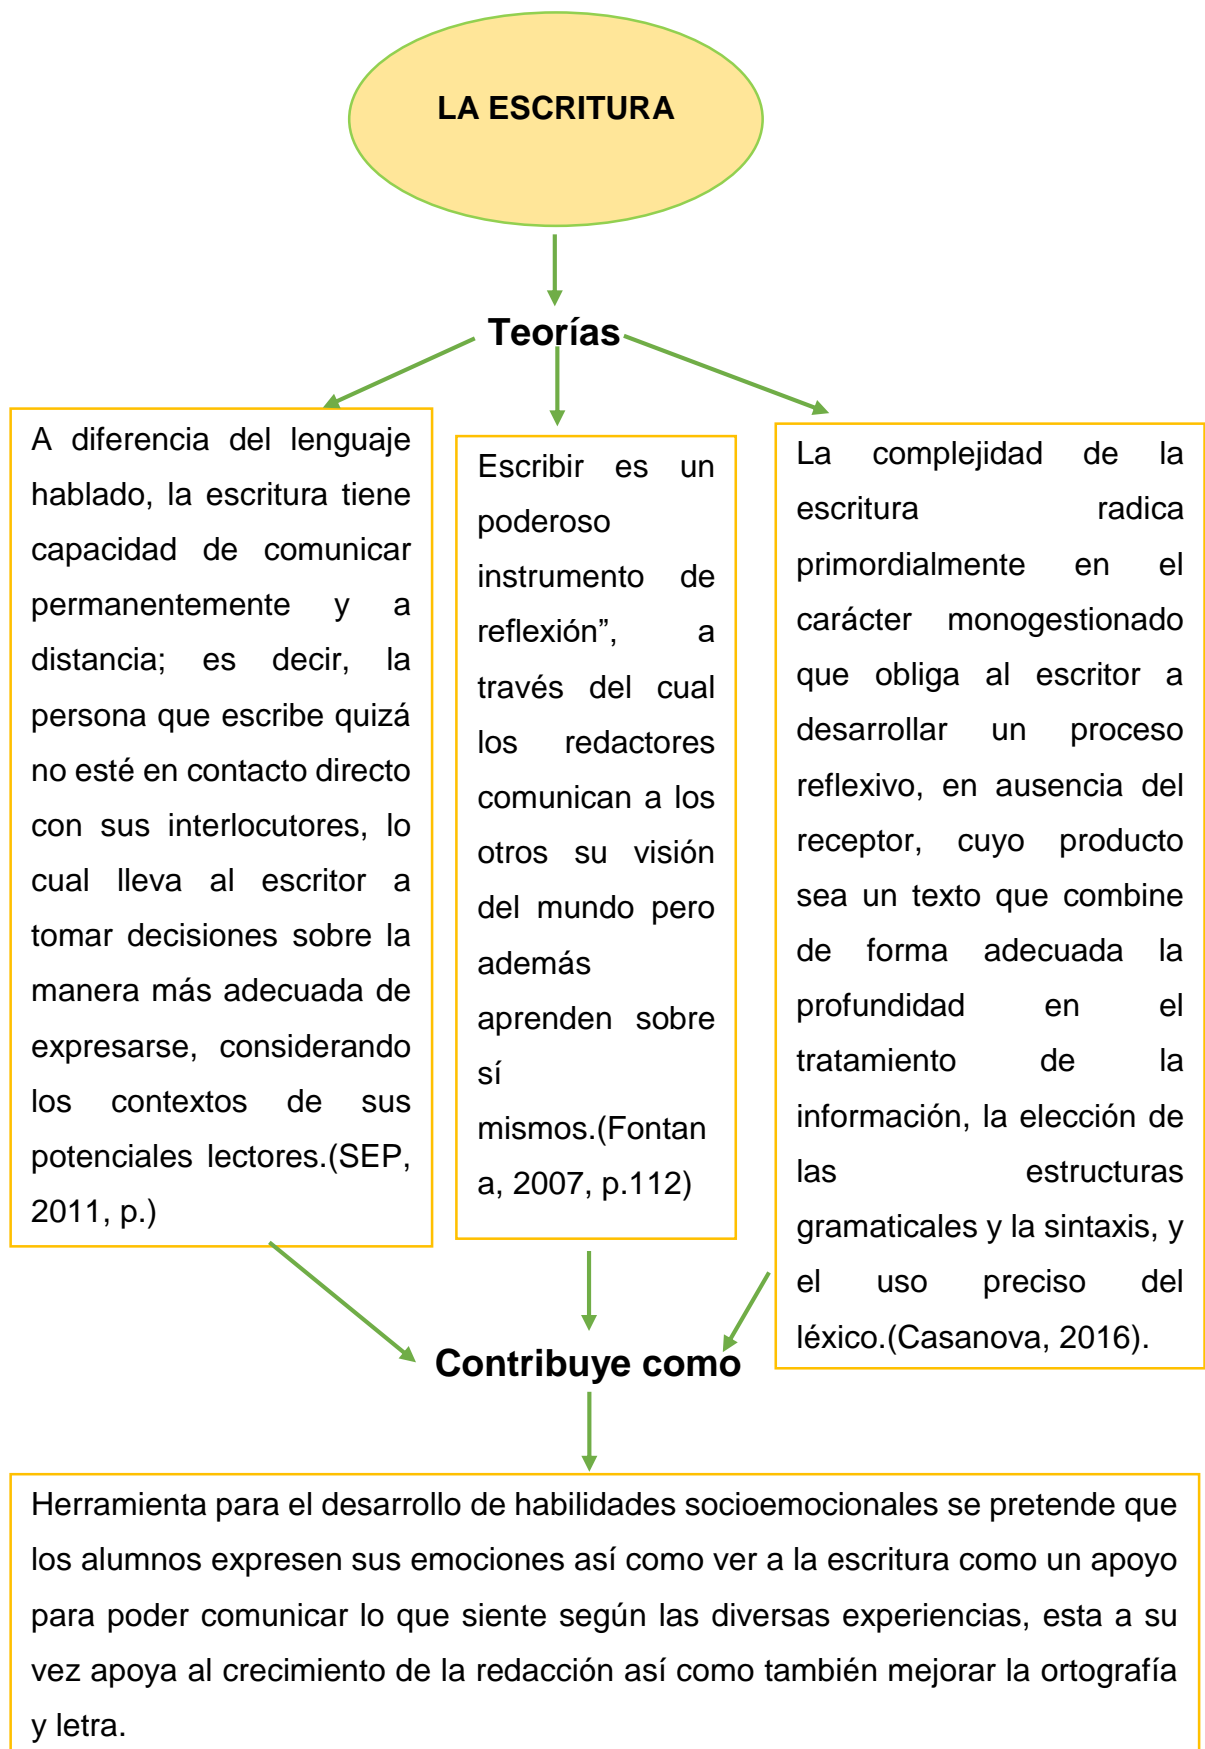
LA ESCRITURA

Teorías

A diferencia del lenguaje hablado, la escritura tiene capacidad de comunicar permanentemente y a distancia; es decir, la persona que escribe quizá no esté en contacto directo con sus interlocutores, lo cual lleva al escritor a tomar decisiones sobre la manera más adecuada de expresarse, considerando los contextos de sus potenciales lectores.(SEP, 2011, p.)

Escribir es un poderoso instrumento de reflexión", a través del cual los redactores comunican a los otros su visión del mundo pero además aprenden sobre sí mismos.(Fontana, 2007, p.112)

La complejidad de la escritura radica primordialmente en el carácter monogestionado que obliga al escritor a desarrollar un proceso reflexivo, en ausencia del receptor, cuyo producto sea un texto que combine de forma adecuada la profundidad en el tratamiento de la información, la elección de las estructuras gramaticales y la sintaxis, y el uso preciso del léxico.(Casanova, 2016).

Contribuye como

Herramienta para el desarrollo de habilidades socioemocionales se pretende que los alumnos expresen sus emociones así como ver a la escritura como un apoyo para poder comunicar lo que siente según las diversas experiencias, esta a su vez apoya al crecimiento de la redacción así como también mejorar la ortografía y letra.